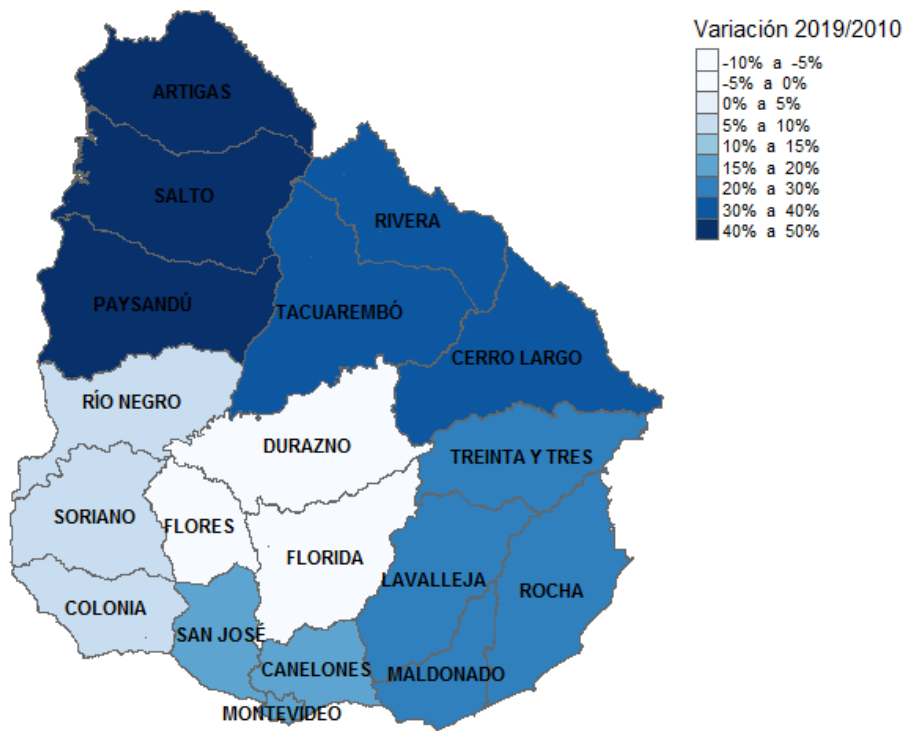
Variación 2019/2010
-10% a -5%
-5% a 0%
0% a 5%
5% a 10%
10% a 15%
15% a 20%
20% a 30%
30% a 40%
40% a 50%

ARTIGAS
SALTO
RIVERA
PAYSANDÚ
TACUAREMBÓ
CERRO LARGO
RÍO NEGRO
DURAZNO
TREINTA Y TRES
SORIANO
FLORES
FLORIDA
LAVALLEJA
ROCHA
COLONIA
SAN JOSÉ
CANELONES
MALDONADO
MONTEVIDEO